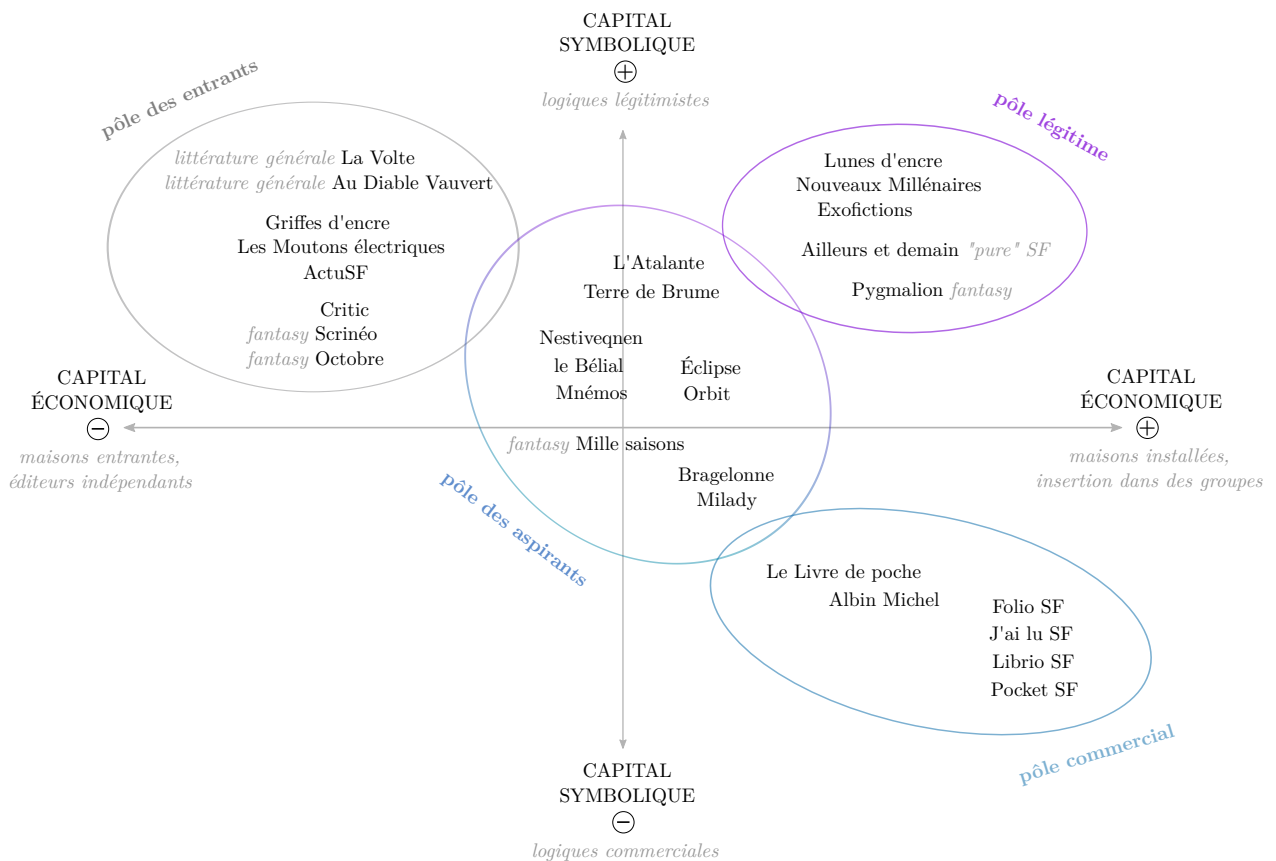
CAPITAL SYMBOLIQUE
⊕
logiques légitimistes

pôle des entrants

littérature générale La Volte
littérature générale Au Diable Vauvert

Griffes d'encre
Les Moutons électriques
ActuSF

Critic
fantasy Scrinéo
fantasy Octobre

pôle légitime

Lunes d'encre
Nouveaux Millénaires
Exofictions

Ailleurs et demain "pure" SF

Pygmalion fantasy

L'Atalante
Terre de Brume

Nestiveqnen
le Bélial
Mnémos

Éclipse
Orbit

CAPITAL ÉCONOMIQUE
⊖
maisons entrantes, éditeurs indépendants

CAPITAL ÉCONOMIQUE
⊕
maisons installées, insertion dans des groupes

fantasy Mille saisons

Bragelonne
Milady

pôle des aspirants

Le Livre de poche
Albin Michel

Folio SF
J'ai lu SF
Librio SF
Pocket SF

pôle commercial

CAPITAL SYMBOLIQUE
⊖
logiques commerciales